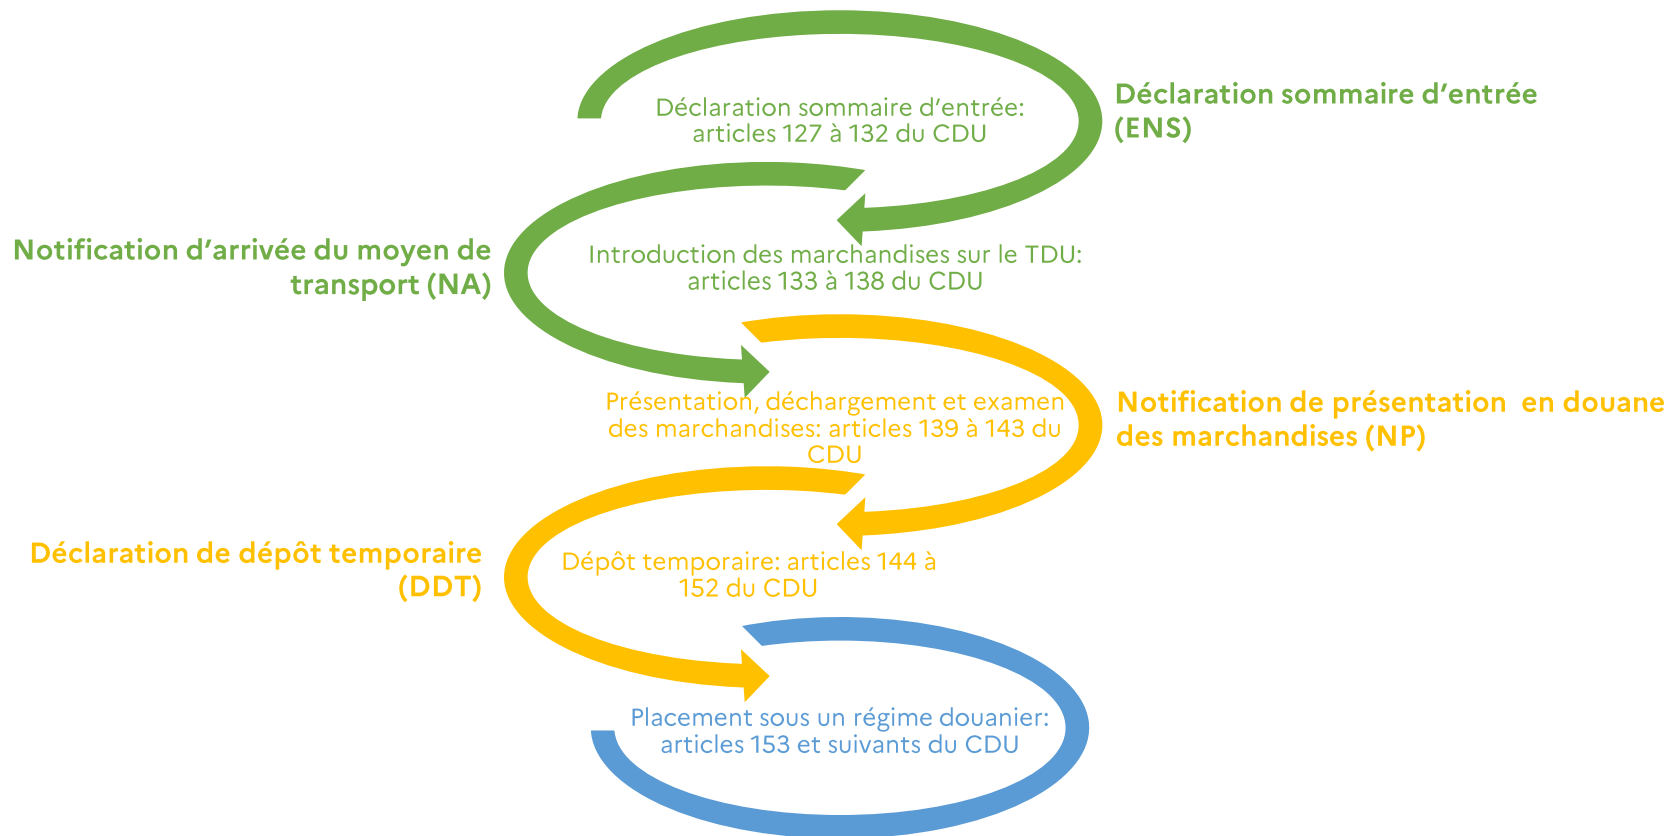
Déclaration sommaire d'entrée: articles 127 à 132 du CDU

Déclaration sommaire d'entrée (ENS)

Notification d'arrivée du moyen de transport (NA)

Introduction des marchandises sur le TDU: articles 133 à 138 du CDU

Présentation, déchargement et examen des marchandises: articles 139 à 143 du CDU

Notification de présentation en douane des marchandises (NP)

Déclaration de dépôt temporaire (DDT)

Dépôt temporaire: articles 144 à 152 du CDU

Placement sous un régime douanier: articles 153 et suivants du CDU